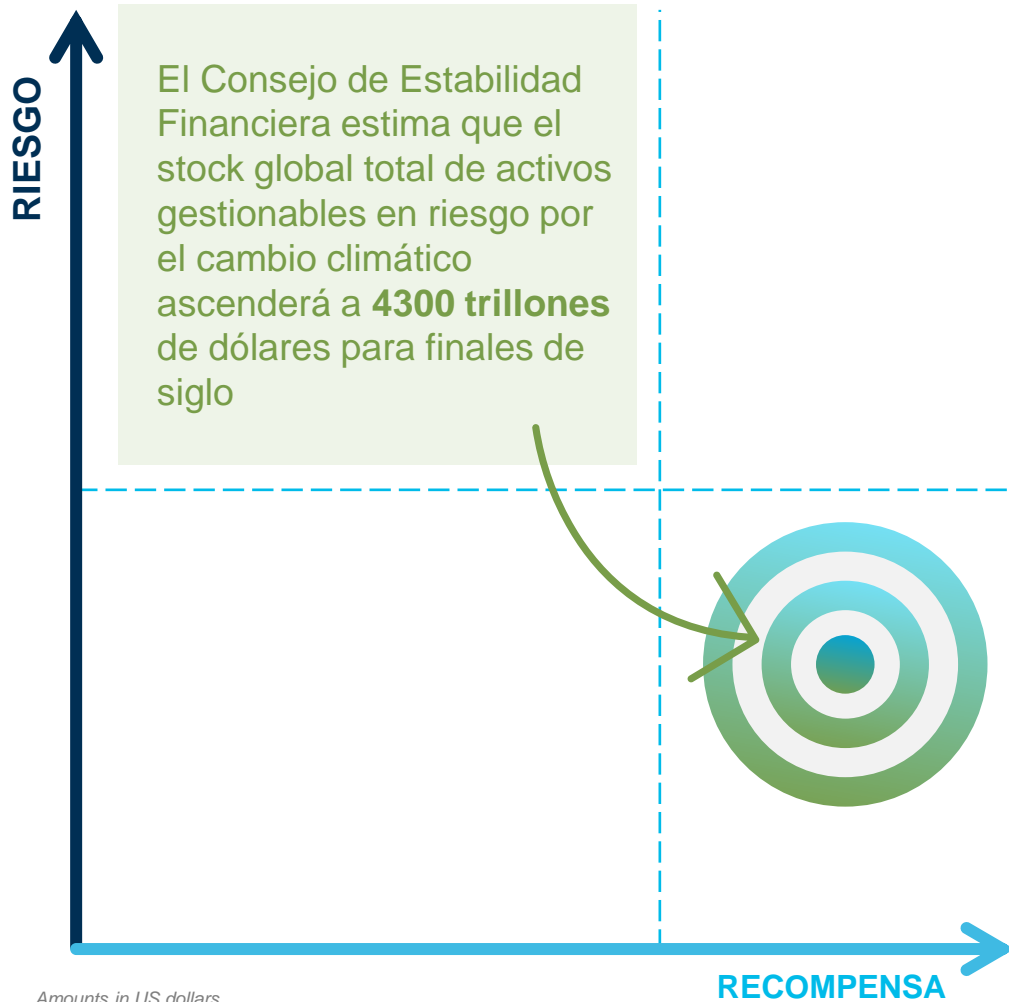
RIESGO

El Consejo de Estabilidad Financiera estima que el stock global total de activos gestionables en riesgo por el cambio climático ascenderá a **4300 trillones** de dólares para finales de siglo

RECOMPENSA

Amounts in US dollars